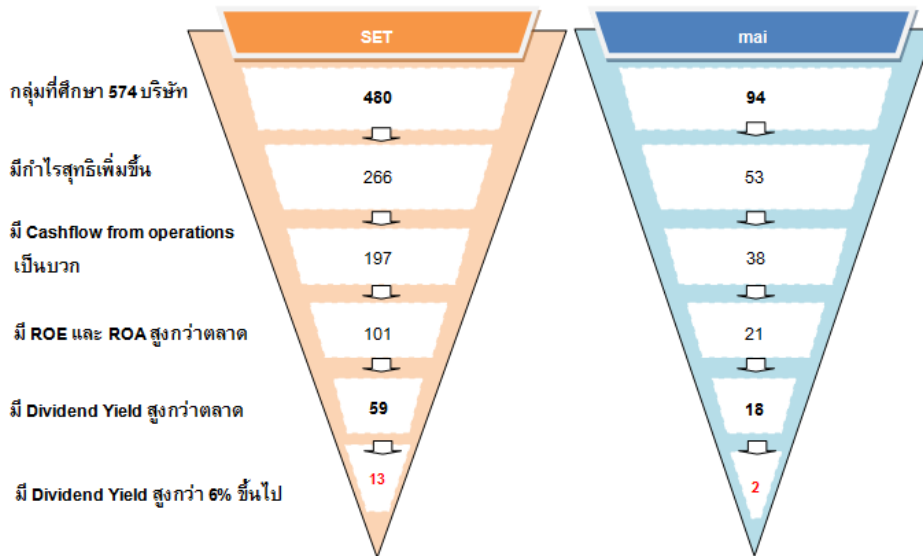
SET

mai

กลุ่มที่ศึกษา 574 บริษัท

480

94

มีกำไรสุทธิเพิ่มขึ้น

266

53

มี Cashflow from operations เป็นบวก

197

38

มี ROE และ ROA สูงกว่าตลาด

101

21

มี Dividend Yield สูงกว่าตลาด

59

18

มี Dividend Yield สูงกว่า 6% ขึ้นไป

13

2